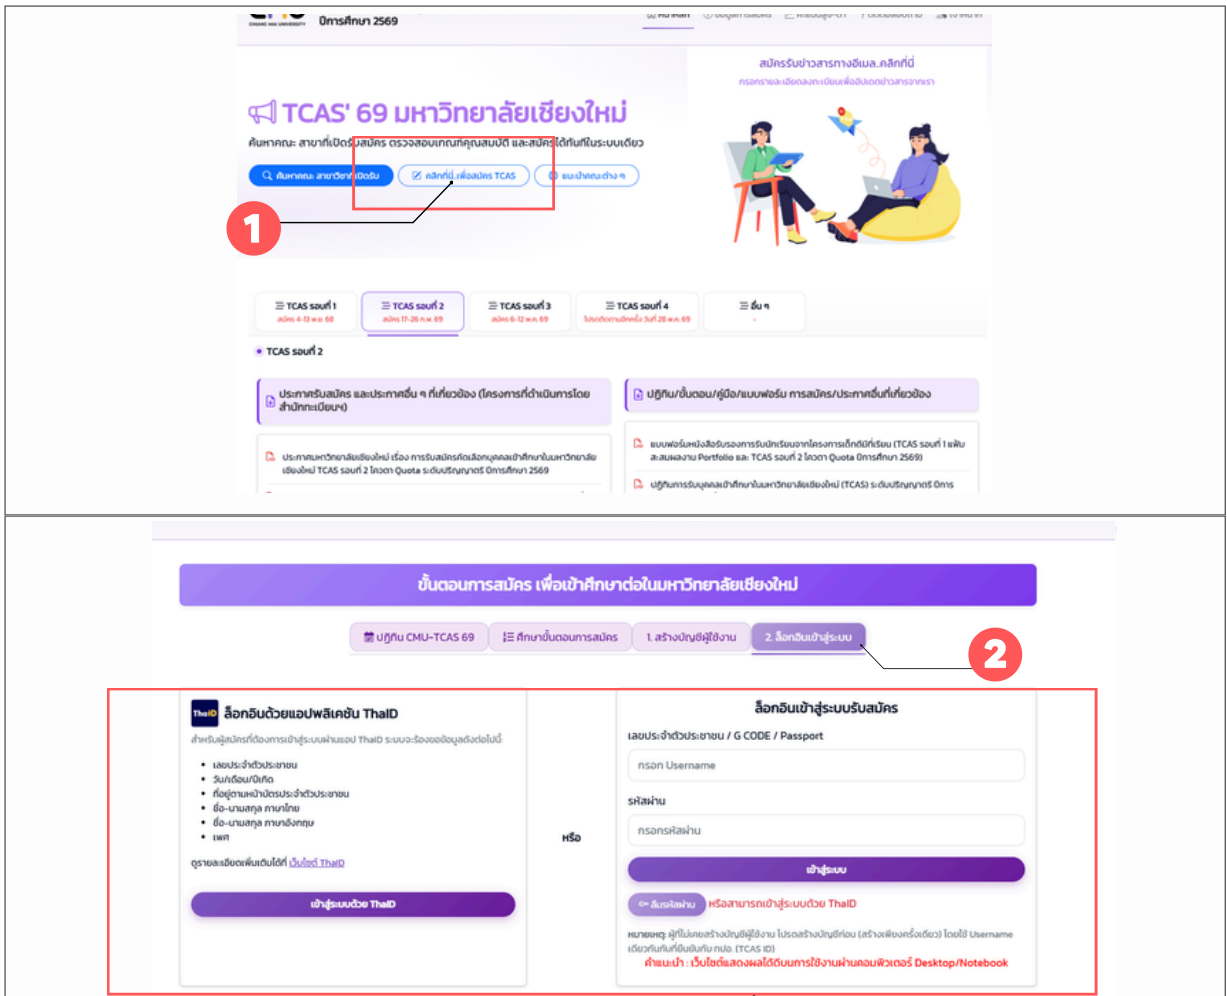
ปีการศึกษา 2569

หน้าแรก ข้อมูลการสมัคร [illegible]

สมัครรับข่าวสารทางอีเมล..คลิกที่นี่

กรอกรายละเอียดลงทะเบียนเพื่ออัปเดตข่าวสารจากเรา

TCAS' 69 มหาวิทยาลัยเชียงใหม่

ค้นหาคณะ สาขาที่เปิดรับสมัคร ตรวจสอบเกณฑ์คุณสมบัติ และสมัครได้ทันทีในระบบเดียว

ค้นหาคณะ สาขาวิชาที่เปิดรับ

คลิกที่นี่ เพื่อสมัคร TCAS

แนะนำคณะต่าง ๆ

1

TCAS รอบที่ 1
สมัคร 4-13 พ.ย. 68

TCAS รอบที่ 2
สมัคร 17-26 ก.พ. 69

TCAS รอบที่ 3
สมัคร 6-12 พ.ค. 69

TCAS รอบที่ 4
โปรดติดตามอีกครั้ง วันที่ 28 พ.ค. 69

อื่น ๆ
-

TCAS รอบที่ 2

ประกาศรับสมัคร และประกาศอื่น ๆ ที่เกี่ยวข้อง (โครงการที่ดำเนินการโดยสำนักทะเบียนฯ)

ประกาศมหาวิทยาลัยเชียงใหม่ เรื่อง การรับสมัครคัดเลือกบุคคลเข้าศึกษาในมหาวิทยาลัยเชียงใหม่ TCAS รอบที่ 2 โควตา Quota ระดับปริญญาตรี ปีการศึกษา 2569

ปฏิทิน/ขั้นตอน/คู่มือ/แบบฟอร์ม การสมัคร/ประกาศอื่นที่เกี่ยวข้อง

แบบฟอร์มหนังสือรับรองการเป็นนักเรียนจากโครงการเด็กดีมีที่เรียน (TCAS รอบที่ 1 แฟ้มสะสมผลงาน Portfolio และ TCAS รอบที่ 2 โควตา Quota ปีการศึกษา 2569)

ปฏิทินการรับบุคคลเข้าศึกษาในมหาวิทยาลัยเชียงใหม่ (TCAS) ระดับปริญญาตรี ปีการ

ขั้นตอนการสมัคร เพื่อเข้าศึกษาต่อในมหาวิทยาลัยเชียงใหม่

ปฏิทิน CMU-TCAS 69 | ศึกษาขั้นตอนการสมัคร | 1. สร้างบัญชีผู้ใช้งาน | 2. ล็อกอินเข้าสู่ระบบ

2

ThaID ล็อกอินด้วยแอปพลิเคชัน ThaID

สำหรับผู้สมัครที่ต้องการเข้าสู่ระบบผ่านแอป ThaID ระบบจะร้องขอข้อมูลดังต่อไปนี้:

- เลขประจำตัวประชาชน
- วัน/เดือน/ปีเกิด
- ที่อยู่ตามหน้าบัตรประจำตัวประชาชน
- ชื่อ-นามสกุล ภาษาไทย
- ชื่อ-นามสกุล ภาษาอังกฤษ
- เพศ

ดูรายละเอียดเพิ่มเติมได้ที่ เว็บไซต์ ThaID

เข้าสู่ระบบด้วย ThaID

หรือ

ล็อกอินเข้าสู่ระบบรับสมัคร

เลขประจำตัวประชาชน / G CODE / Passport

กรอก Username

รหัสผ่าน

กรอกรหัสผ่าน

เข้าสู่ระบบ

ลืมรหัสผ่าน หรือสามารถเข้าสู่ระบบด้วย ThaID

หมายเหตุ: ผู้ที่ไม่เคยสร้างบัญชีผู้ใช้งาน โปรดสร้างบัญชีก่อน (สร้างเพียงครั้งเดียว) โดยใช้ Username เดียวกันกับที่ยืนยันกับ ทปอ. (TCAS ID)

คำแนะนำ : เว็บไซต์แสดงผลได้ดีบนการใช้งานผ่านคอมพิวเตอร์ Desktop/Notebook